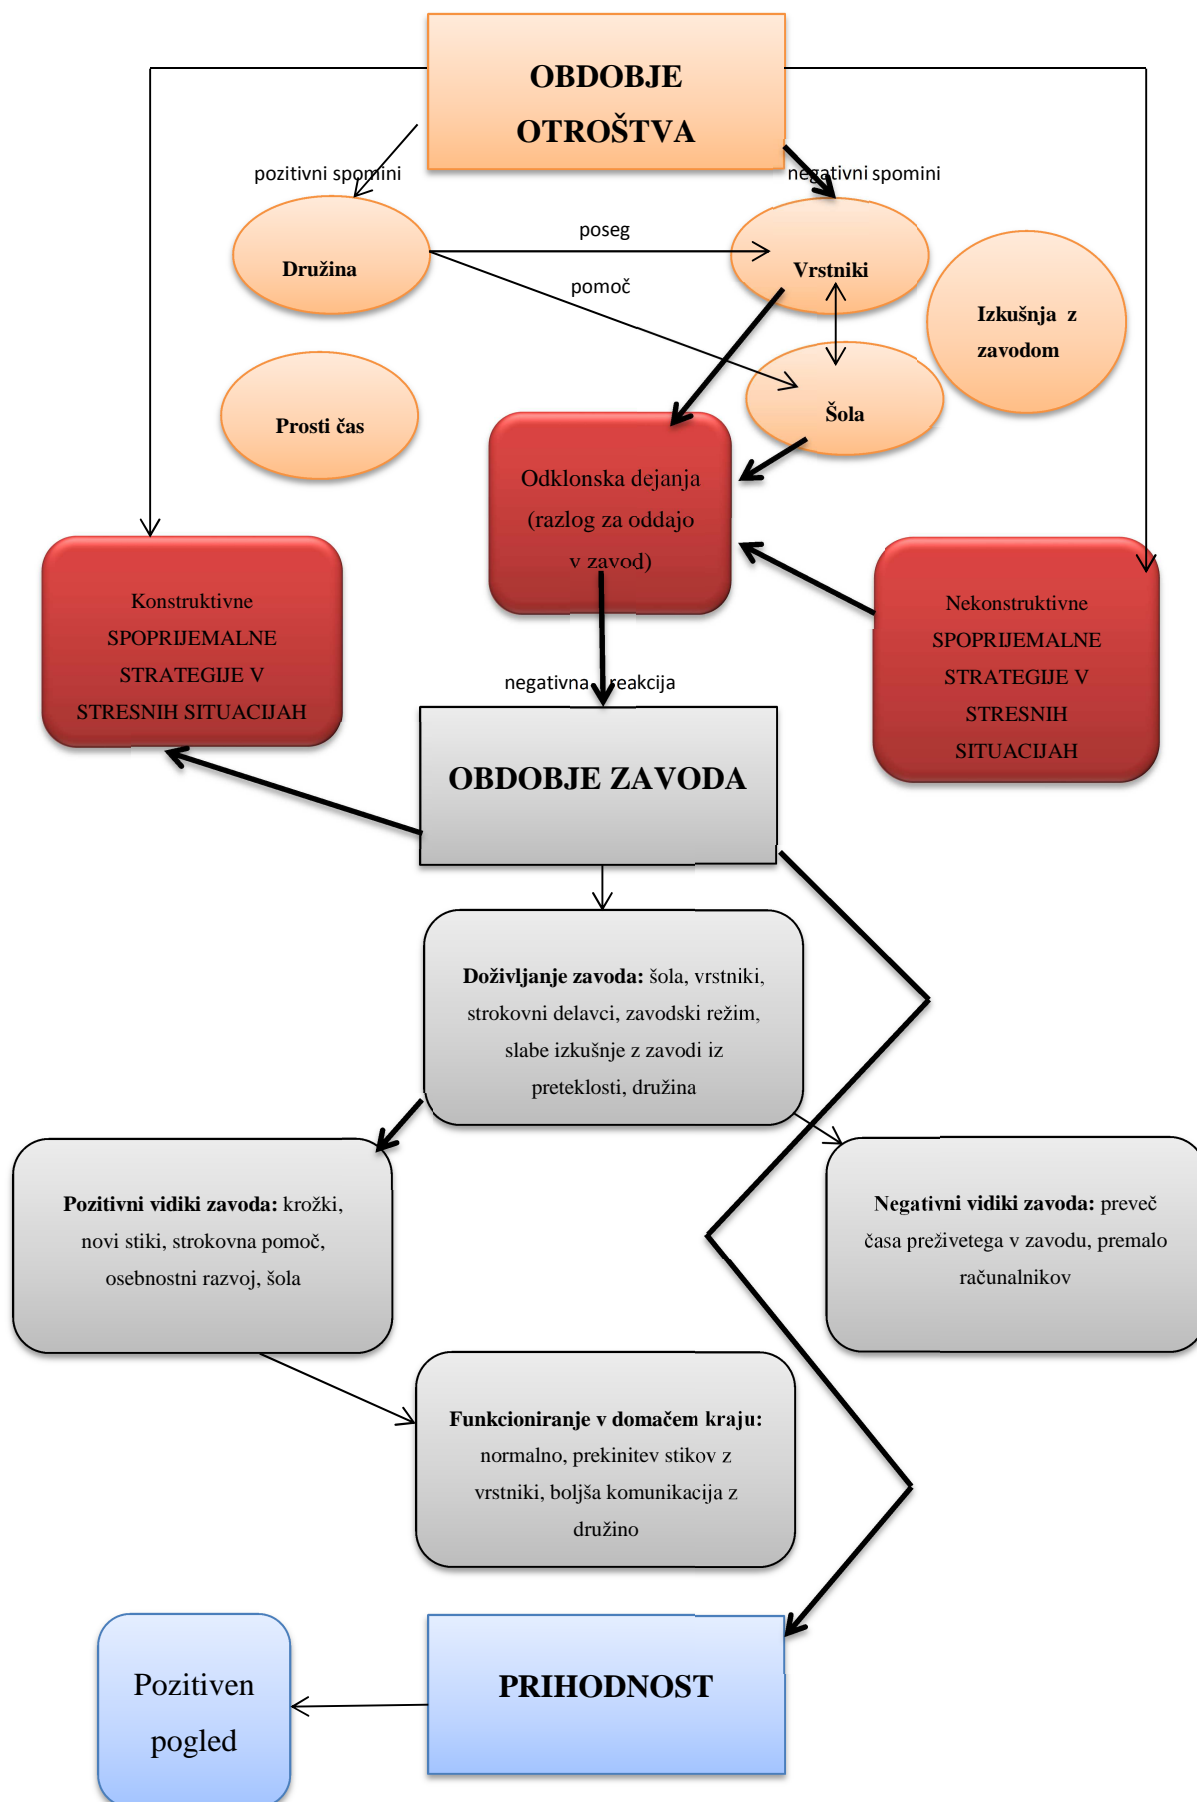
OBDOBJE OTROŠTVA

pozitivni spomini

negativni spomini

Družina

poseg

pomoč

Vrstniki

Izkušnja z zavodom

Šola

Prosti čas

Odklonska dejanja (razlog za oddajo v zavod)

Konstruktivne SPOPRIJEMALNE STRATEGIJE V STRESNIH SITUACIJAH

Nekonstruktivne SPOPRIJEMALNE STRATEGIJE V STRESNIH SITUACIJAH

negativna reakcija

OBDOBJE ZAVODA

**Doživljanje zavoda:** šola, vrstniki, strokovni delavci, zavodski režim, slabe izkušnje z zavodi iz preteklosti, družina

**Pozitivni vidiki zavoda:** krožki, novi stiki, strokovna pomoč, osebnostni razvoj, šola

**Negativni vidiki zavoda:** preveč časa preživetega v zavodu, premalo računalnikov

**Funkcioniranje v domačem kraju:** normalno, prekinitev stikov z vrstniki, boljša komunikacija z družino

Pozitiven pogled

PRIHODNOST